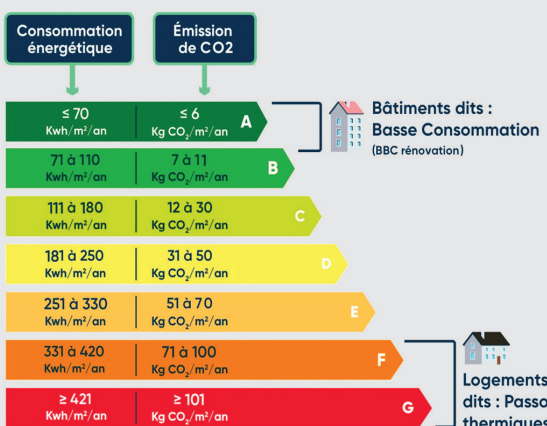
Consommation énergétique

Émission de CO2

≤ 70
Kwh/m²/an
≤ 6
Kg $CO_2$/m²/an
A

Bâtiments dits : Basse Consommation
(BBC rénovation)

71 à 110
Kwh/m²/an
7 à 11
Kg $CO_2$/m²/an
B

111 à 180
Kwh/m²/an
12 à 30
Kg $CO_2$/m²/an
C

181 à 250
Kwh/m²/an
31 à 50
Kg $CO_2$/m²/an
D

251 à 330
Kwh/m²/an
51 à 70
Kg $CO_2$/m²/an
E

331 à 420
Kwh/m²/an
71 à 100
Kg $CO_2$/m²/an
F

≥ 421
Kwh/m²/an
≥ 101
Kg $CO_2$/m²/an
G

Logements dits : Passo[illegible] thermiques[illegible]